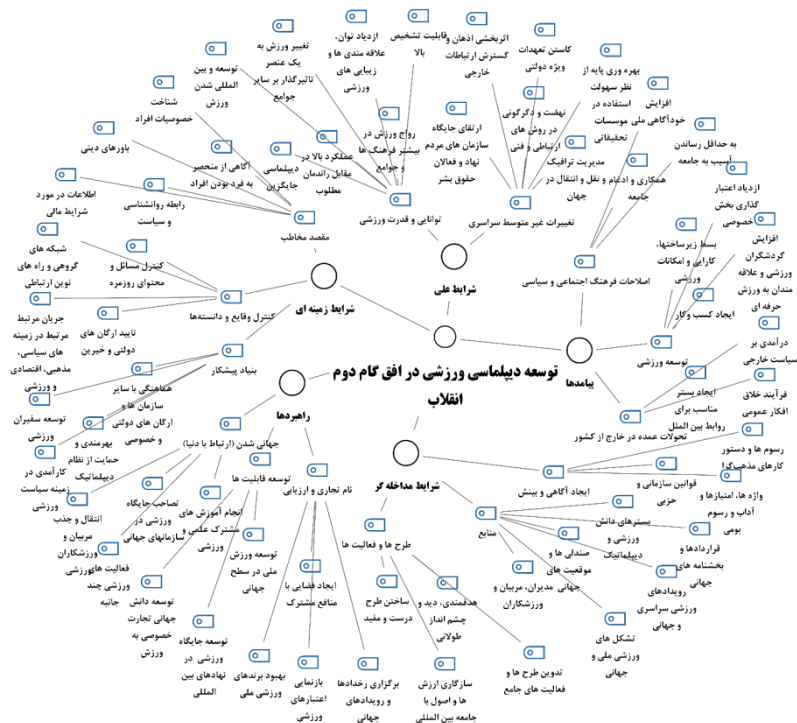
توسعه دیپلماسی ورزشی در افق گام دوم انقلاب

شرایط علی

پیامدها

راهبردها

شرایط زمینه ای

شرایط مداخله گر

توانایی و قدرت ورزشی

تغییرات غیر متوسط سراسری

اصلاحات فرهنگ اجتماعی و سیاسی

مقصد مخاطب

کنترل وقایع و دانسته‌ها

بنیاد پیشکار

جهانی شدن (ارتباط با دنیا)

توسعه قابلیت ها

نام تجاری و ارزیابی

طرح ها و فعالیت ها

منابع

ایجاد آگاهی و بینش

تحولات عمده در خارج از کشور

توسعه ورزشی

ایجاد کسب و کار

تغییر ورزش به یک عنصر تاثیرگذار بر سایر جوامع

ازدیاد توان، علاقه مندی ها و زیبایی های ورزشی

قابلیت تشخیص بالا

اثربخشی اذهان گسترش ارتباطات خارجی

کاستن تعهدات ویژه دولتی

بهره وری پایه از نظر سهولت استفاده در موسسات تحقیقاتی

افزایش خودآگاهی ملی

توسعه و بین المللی شدن ورزش

شناخت خصوصیات افراد

باورهای دینی

اطلاعات در مورد شرایط مالی

شبکه های گروهی و راه های نوین ارتباطی

جریان مرتبط مرتبط در زمینه های سیاسی، مذهبی، اقتصادی و ورزشی

توسعه سفیران ورزشی

کارآمدی در زمینه سیاست ورزشی

رابطه روانشناسی و سیاست

آگاهی از متحصر به فرد بودن افراد

دیپلماسی جایگزین

عملکرد بالا در مقابل راندمان مطلوب

رواج ورزش در بیشتر فرهنگ ها و جوامع

ارتقای جایگاه سازمان های مردم نهاد و فعالان حقوق بشر

نهضت و دگرگونی در روش های ارتباطی و فنی

مدیریت ترافیک و انتقال در جهان

همکاری و ادغام و نقل و انتقال در جامعه

به حداقل رساندن آسیب به جامعه

ازدیاد اعتبار گذاری بخش خصوصی

بسط زیرساخت ها، کارایی و امکانات ورزشی

افزایش گردشگران ورزشی و علاقه مندان به ورزش حرفه ای

درآمدی بر سیاست خارجی

فرآیند خلاق افکار عمومی

ایجاد بستر مناسب برای روابط بین الملل

رسوم ها و دستور کارهای مذهبی

واژه ها، امتیازها و آداب و رسوم بومی

قوانین سازمانی و حزبی

بسترهای دانش ورزشی و دیپلماتیک

قراردادها و بخشنامه های جهانی

رویدادهای ورزشی سراسری و جهانی

تشکل های ورزشی ملی و جهانی

تدوین طرح ها و فعالیت های جامع

صندلی ها و موقعیت های جهانی مدیران، مربیان و ورزشکاران

هدفمندی، دید و چشم انداز طولانی

ساختن طرح درست و مفید

سازگاری ارزش ها و اصول با جامعه بین المللی

برگزاری رخدادها و رویدادهای جهانی

بازنمایی اعتبارهای ورزشی

بهبود برندهای ورزشی ملی

ایجاد فضایی با منافع مشترک

توسعه جایگاه ورزشی در نهادهای بین المللی

توسعه ورزش ملی در سطح جهانی

انجام آموزش های مشترک علمی و ورزشی

تصاحب جایگاه ورزشی در سازمانهای جهانی

توسعه دانش جهانی تجارت خصوصی به ورزش

فعالیت هاورزشی چند جانبه

انتقال و جذب مربیان و ورزشکاران

بهرمندی و حمایت از نظام دیپلماتیک

هماهنگی با سایر سازمان ها و ارگان های دولتی و خصوصی

تایید ارگان های دولتی و خبرین

کنترل مسائل و محتوای روزمره